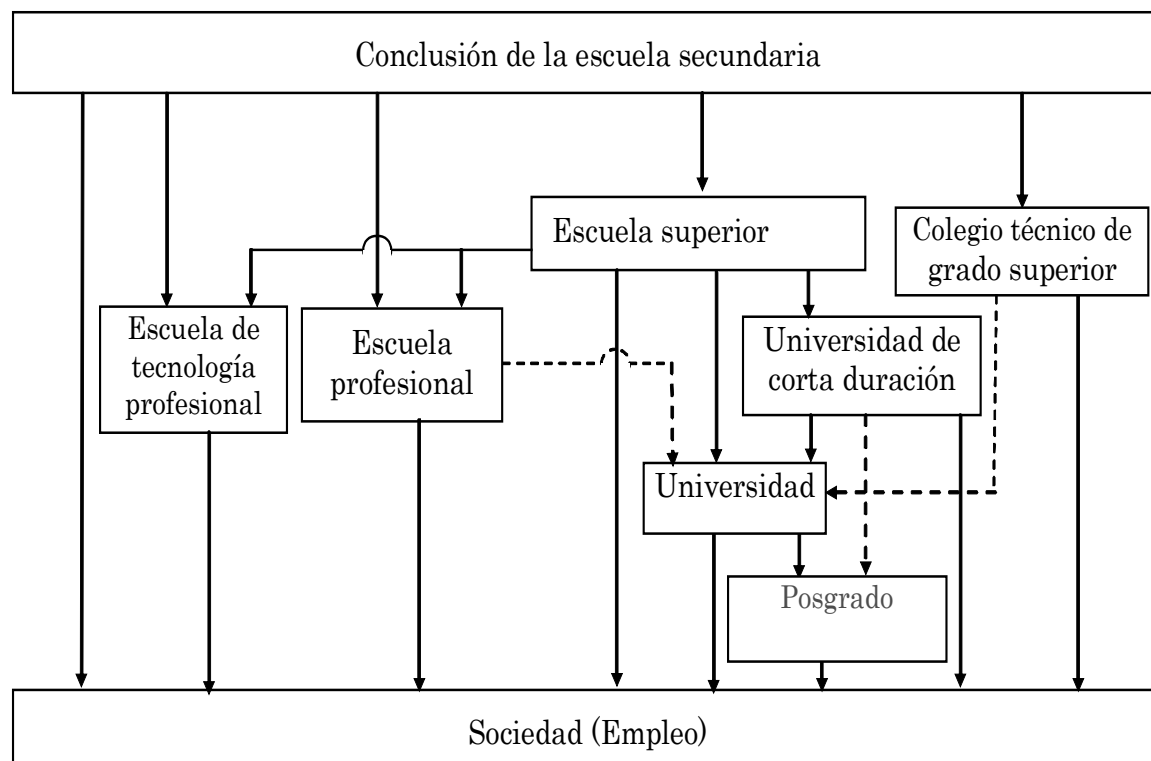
Conclusión de la escuela secundaria

Escuela superior

Colegio técnico de grado superior

Escuela de tecnología profesional

Escuela profesional

Universidad de corta duración

Universidad

Posgrado

Sociedad (Empleo)